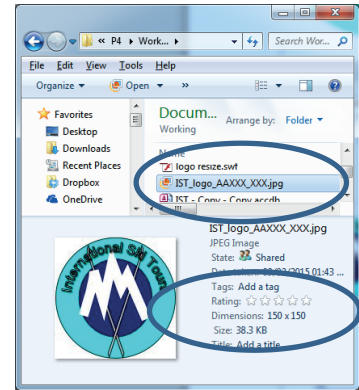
« P4 › Work... ›

Search Wor...

File Edit View Tools Help

Organize ▾ Open ▾

Favorites

Desktop

Downloads

Recent Places

Dropbox

OneDrive

Docum...

Working

Arrange by: Folder ▾

Name

logo resize.swf

IST_logo_AAXXX_XXX.jpg

IST - Copy - Copy.accdb

International Ski Tours

IST_logo_AAXXX_XXX.jpg

JPEG Image

State: Shared

Date taken: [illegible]/2015 01:43 ...

Tags: Add a tag

Rating: ☆☆☆☆☆

Dimensions: 150 x 150

Size: 38.3 KB

Title: Add a title